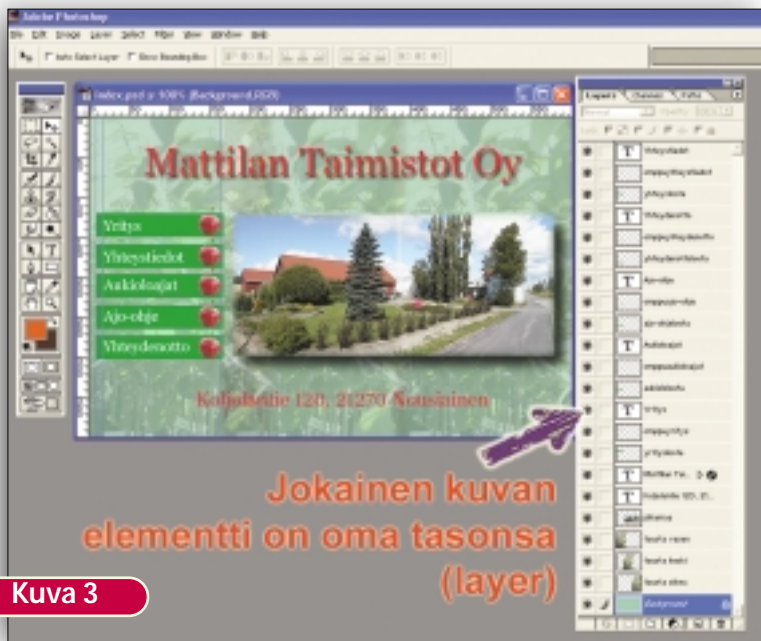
Adobe Photoshop

File Edit Image Layer Select Filter View Window Help

Auto Select Layer Show Bounding Box

index.psd @ 100% (Background,RGB)

Mattilan Taimistot Oy

Yritys

Yhteystiedot

Aukioloajat

Ajo-ohje

Yhteydenotto

Kalliotie 120, 21270 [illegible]

Layers Channels Paths

Normal

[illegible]

Yritys

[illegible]

Mattilan Tai...

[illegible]

Background

Jokainen kuvan elementti on oma tasonsa (layer)

Kuva 3